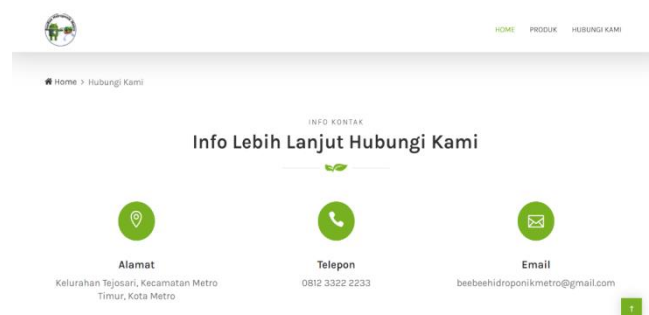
HOME PRODUK HUBUNGI KAMI

Home > Hubungi Kami

INFO KONTAK

Info Lebih Lanjut Hubungi Kami

Alamat

Kelurahan Tejosari, Kecamatan Metro Timur, Kota Metro

Telepon

0812 3322 2233

Email

beebeehidroponikmetro@gmail.com